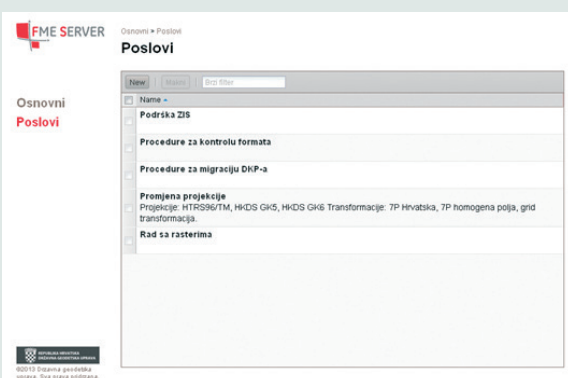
FME SERVER

Osnovni ▸ Poslovi

Poslovi

Osnovni
Poslovi

New | Makni | Brzi filter

Name ▲

Podrška ZIS

Procedure za kontrolu formata

Procedure za migraciju DKP-a

Promjena projekcije
Projekcije: HTRS96/TM, HKDS GK5, HKDS GK6 Transformacije: 7P Hrvatska, 7P homogena polja, grid transformacija.

Rad sa rasterima

REPUBLIKA HRVATSKA DRŽAVNA GEODETSKA UPRAVA

©2013 Državna geodetska uprava. Sva prava pridržana.